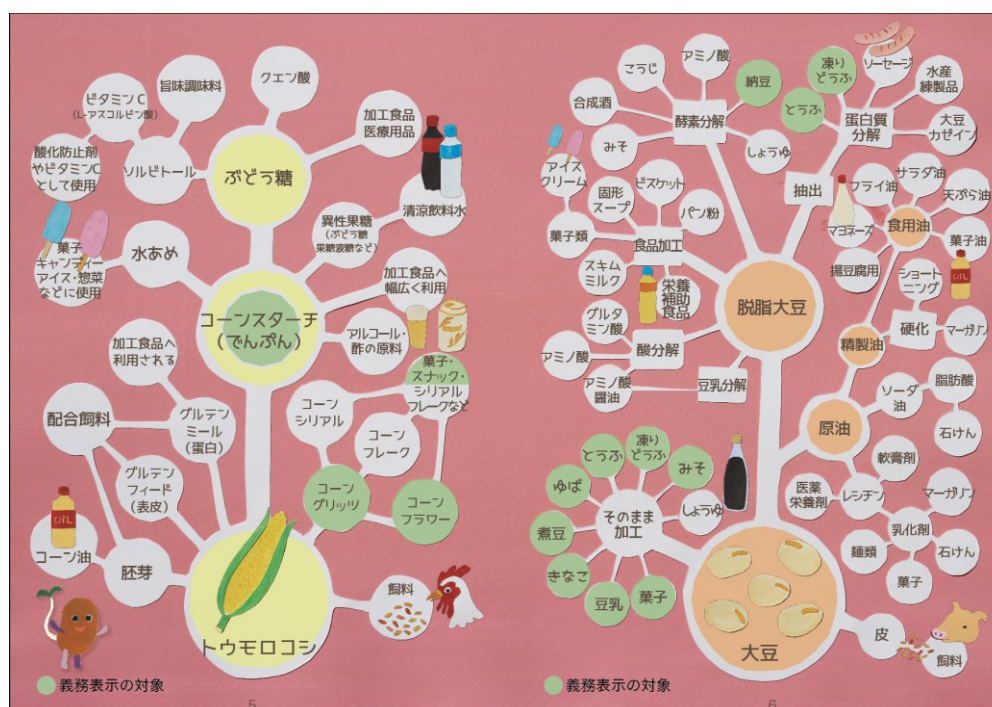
トウモロコシ

コーンスターチ
（でんぷん）

ぶどう糖

水あめ

ソルビトール

ビタミンC
（L-アスコルビン酸）

旨味調味料

クエン酸

酸化防止剤やビタミンCとして使用

加工食品
医療用品

清涼飲料水

異性果糖
（ぶどう糖果糖液糖など）

菓子・キャンディー・アイス・惣菜などに使用

加工食品へ幅広く利用

アルコール・酢の原料

菓子・スナック・シリアルフレークなど

加工食品へ利用される

グルテンミール（蛋白）

配合飼料

グルテンフィード（表皮）

コーンシリアル

コーンフレーク

コーングリッツ

コーンフラワー

胚芽

コーン油

OIL

飼料

義務表示の対象

5

大豆

脱脂大豆

酵素分解

こうじ

アミノ酸

納豆

合成酒

みそ

しょうゆ

凍りどうふ

とうふ

ソーセージ

水産練製品

蛋白質分解

大豆カゼイン

抽出

アイスクリーム

固形スープ

ビスケット

パン粉

菓子類

食品加工

スキムミルク

栄養補助食品

グルタミン酸

酸分解

アミノ酸

アミノ酸醤油

豆乳分解

フライ油

サラダ油

天ぷら油

マヨネーズ

食用油

菓子油

揚豆腐用

ショートニング

OIL

硬化

マーガリン

精製油

ソーダ油

脂肪酸

原油

石けん

軟膏剤

医薬栄養剤

レシチン

マーガリン

乳化剤

石けん

麺類

菓子

とうふ

凍りどうふ

みそ

ゆば

そのまま加工

しょうゆ

煮豆

きなこ

豆乳

菓子

皮

飼料

義務表示の対象

6